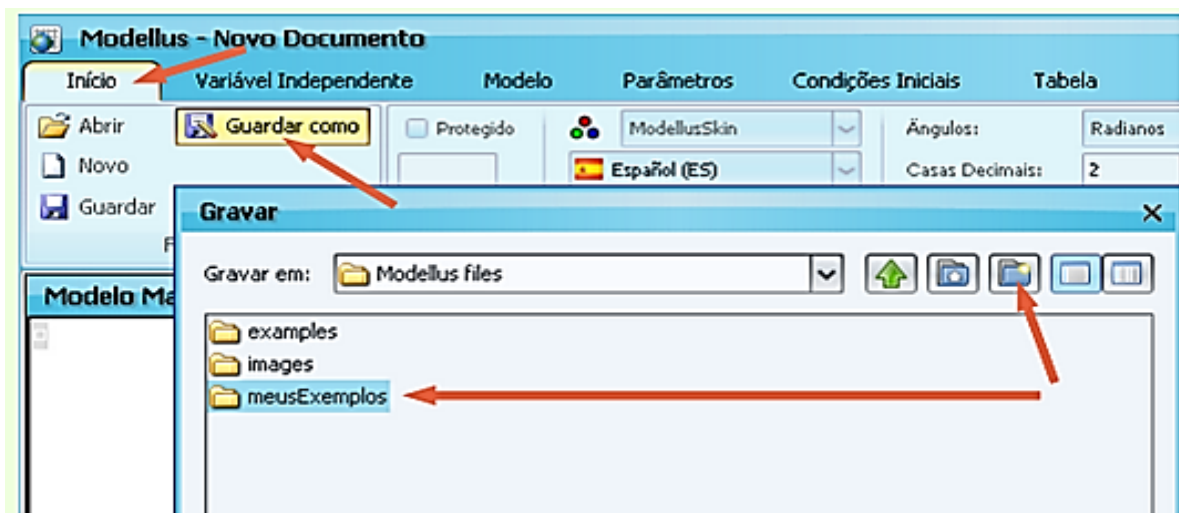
Modellus - Novo Documento

Início | Variável Independente | Modelo | Parâmetros | Condições Iniciais | Tabela

Abrir
Novo
Guardar
Guardar como
Protegido
ModellusSkin
Español (ES)
Ângulos: Radianos
Casas Decimais: 2

Modelo Ma

Gravar
Gravar em: Modellus files
examples
images
meusExemplos